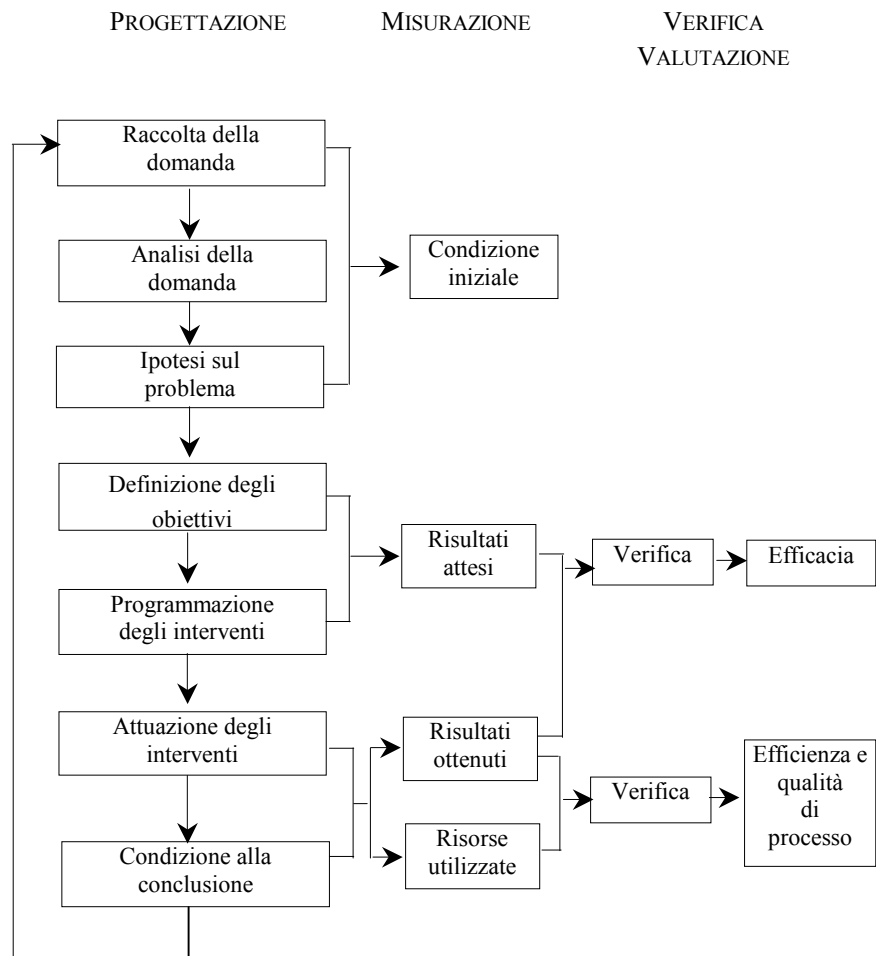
PROGETTAZIONE

MISURAZIONE

VERIFICA VALUTAZIONE

Raccolta della domanda

Analisi della domanda

Ipotesi sul problema

Condizione iniziale

Definizione degli obiettivi

Risultati attesi

Verifica

Efficacia

Programmazione degli interventi

Attuazione degli interventi

Risultati ottenuti

Verifica

Efficienza e qualità di processo

Condizione alla conclusione

Risorse utilizzate